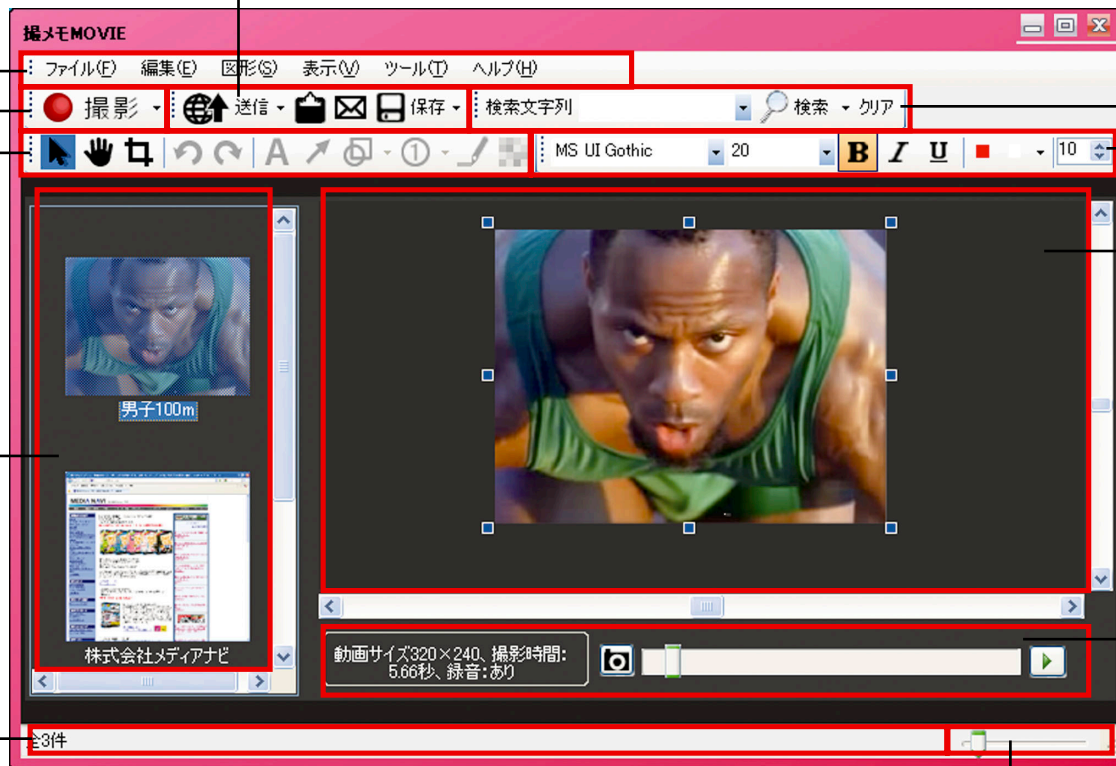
撮メモMOVIE

ファイル(F) 編集(E) 図形(S) 表示(V) ツール(T) ヘルプ(H)

撮影 送信 保存 検索文字列 検索 クリア

MS UI Gothic 20 B I U 10

男子100m

株式会社メディアナビ

動画サイズ320×240、撮影時間:5.66秒、録音:あり

全3件